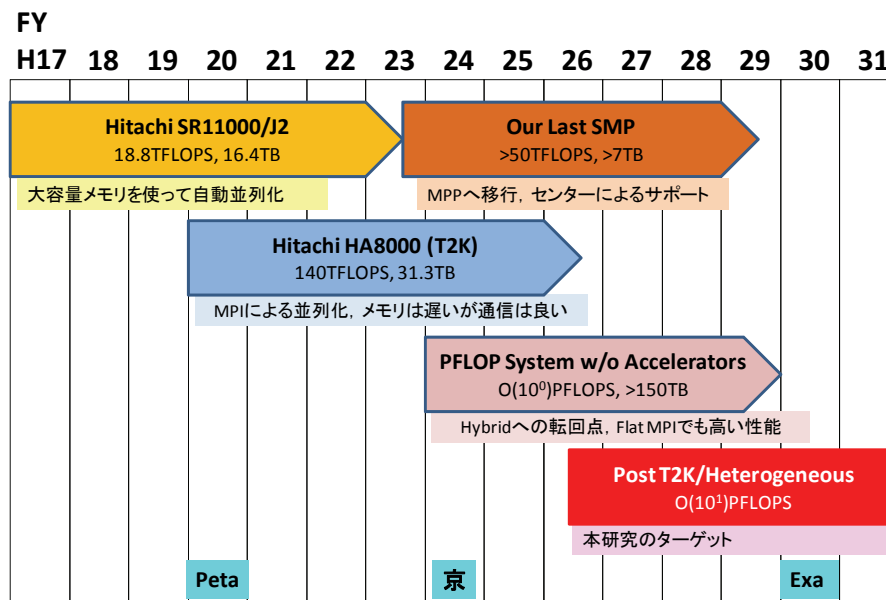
FY

H17 18 19 20 21 22 23 24 25 26 27 28 29 30 31

Hitachi SR11000/J2
18.8TFLOPS, 16.4TB

大容量メモリを使って自動並列化

Our Last SMP
>50TFLOPS, >7TB

MPPへ移行，センターによるサポート

Hitachi HA8000 (T2K)
140TFLOPS, 31.3TB

MPIによる並列化，メモリは遅いが通信は良い

PFLOP System w/o Accelerators
O($10^0$)PFLOPS, >150TB

Hybridへの転回点，Flat MPIでも高い性能

Post T2K/Heterogeneous
O($10^1$)PFLOPS

本研究のターゲット

Peta

京

Exa